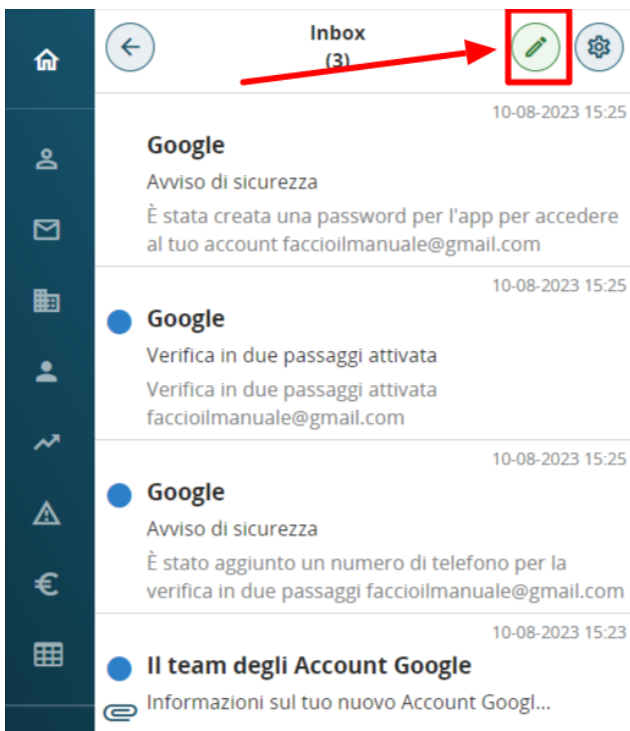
Inbox
(3)

10-08-2023 15:25
Google
Avviso di sicurezza
È stata creata una password per l'app per accedere al tuo account faccioilmanuale@gmail.com

10-08-2023 15:25
Google
Verifica in due passaggi attivata
Verifica in due passaggi attivata faccioilmanuale@gmail.com

10-08-2023 15:25
Google
Avviso di sicurezza
È stato aggiunto un numero di telefono per la verifica in due passaggi faccioilmanuale@gmail.com

10-08-2023 15:23
Il team degli Account Google
Informazioni sul tuo nuovo Account Googl...